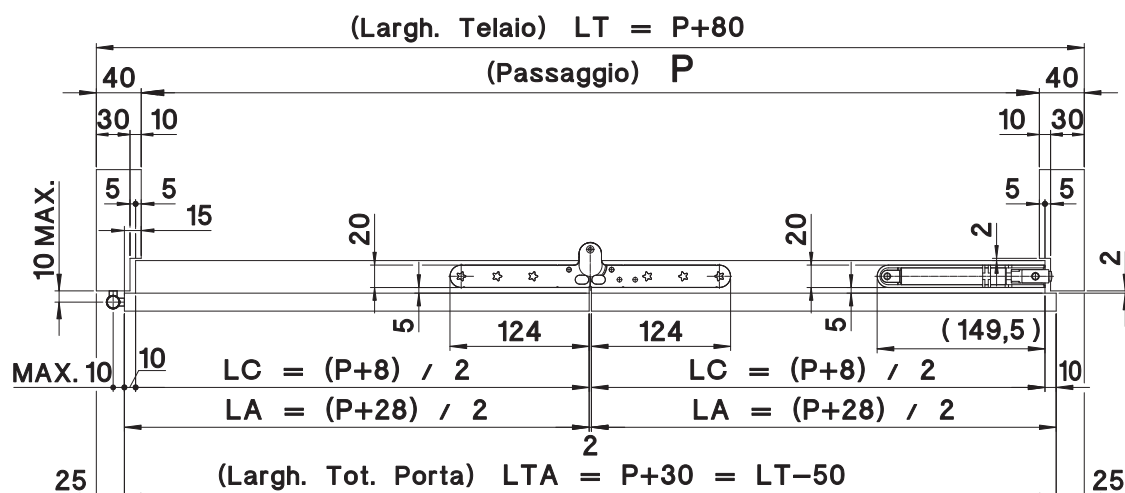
(Largh. Telaio) LT = P+80

40 (Passaggio) P 40

30 10 10 30

10 MAX.

5 5 5 5

15

20 20

2 2

5 5

124 124 (149,5)

MAX. 10 10 LC = (P+8) / 2 LC = (P+8) / 2 10

LA = (P+28) / 2 LA = (P+28) / 2

2

25 (Largh. Tot. Porta) LTA = P+30 = LT−50 25